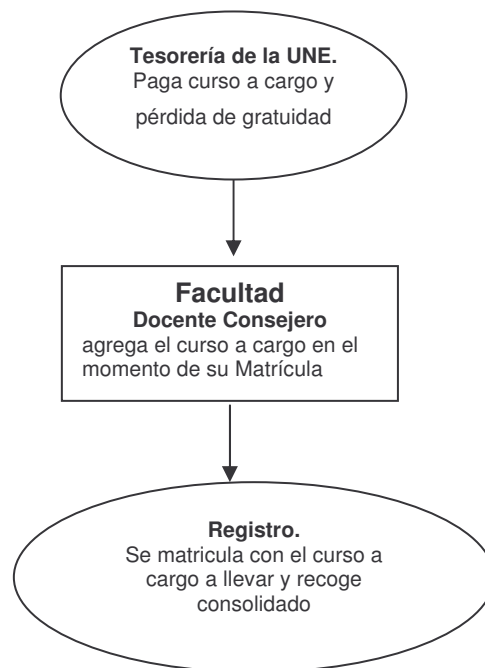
Tesorería de la UNE.
Paga curso a cargo y pérdida de gratuidad

Facultad
Docente Consejero
agrega el curso a cargo en el momento de su Matrícula

Registro.
Se matricula con el curso a cargo a llevar y recoge consolidado